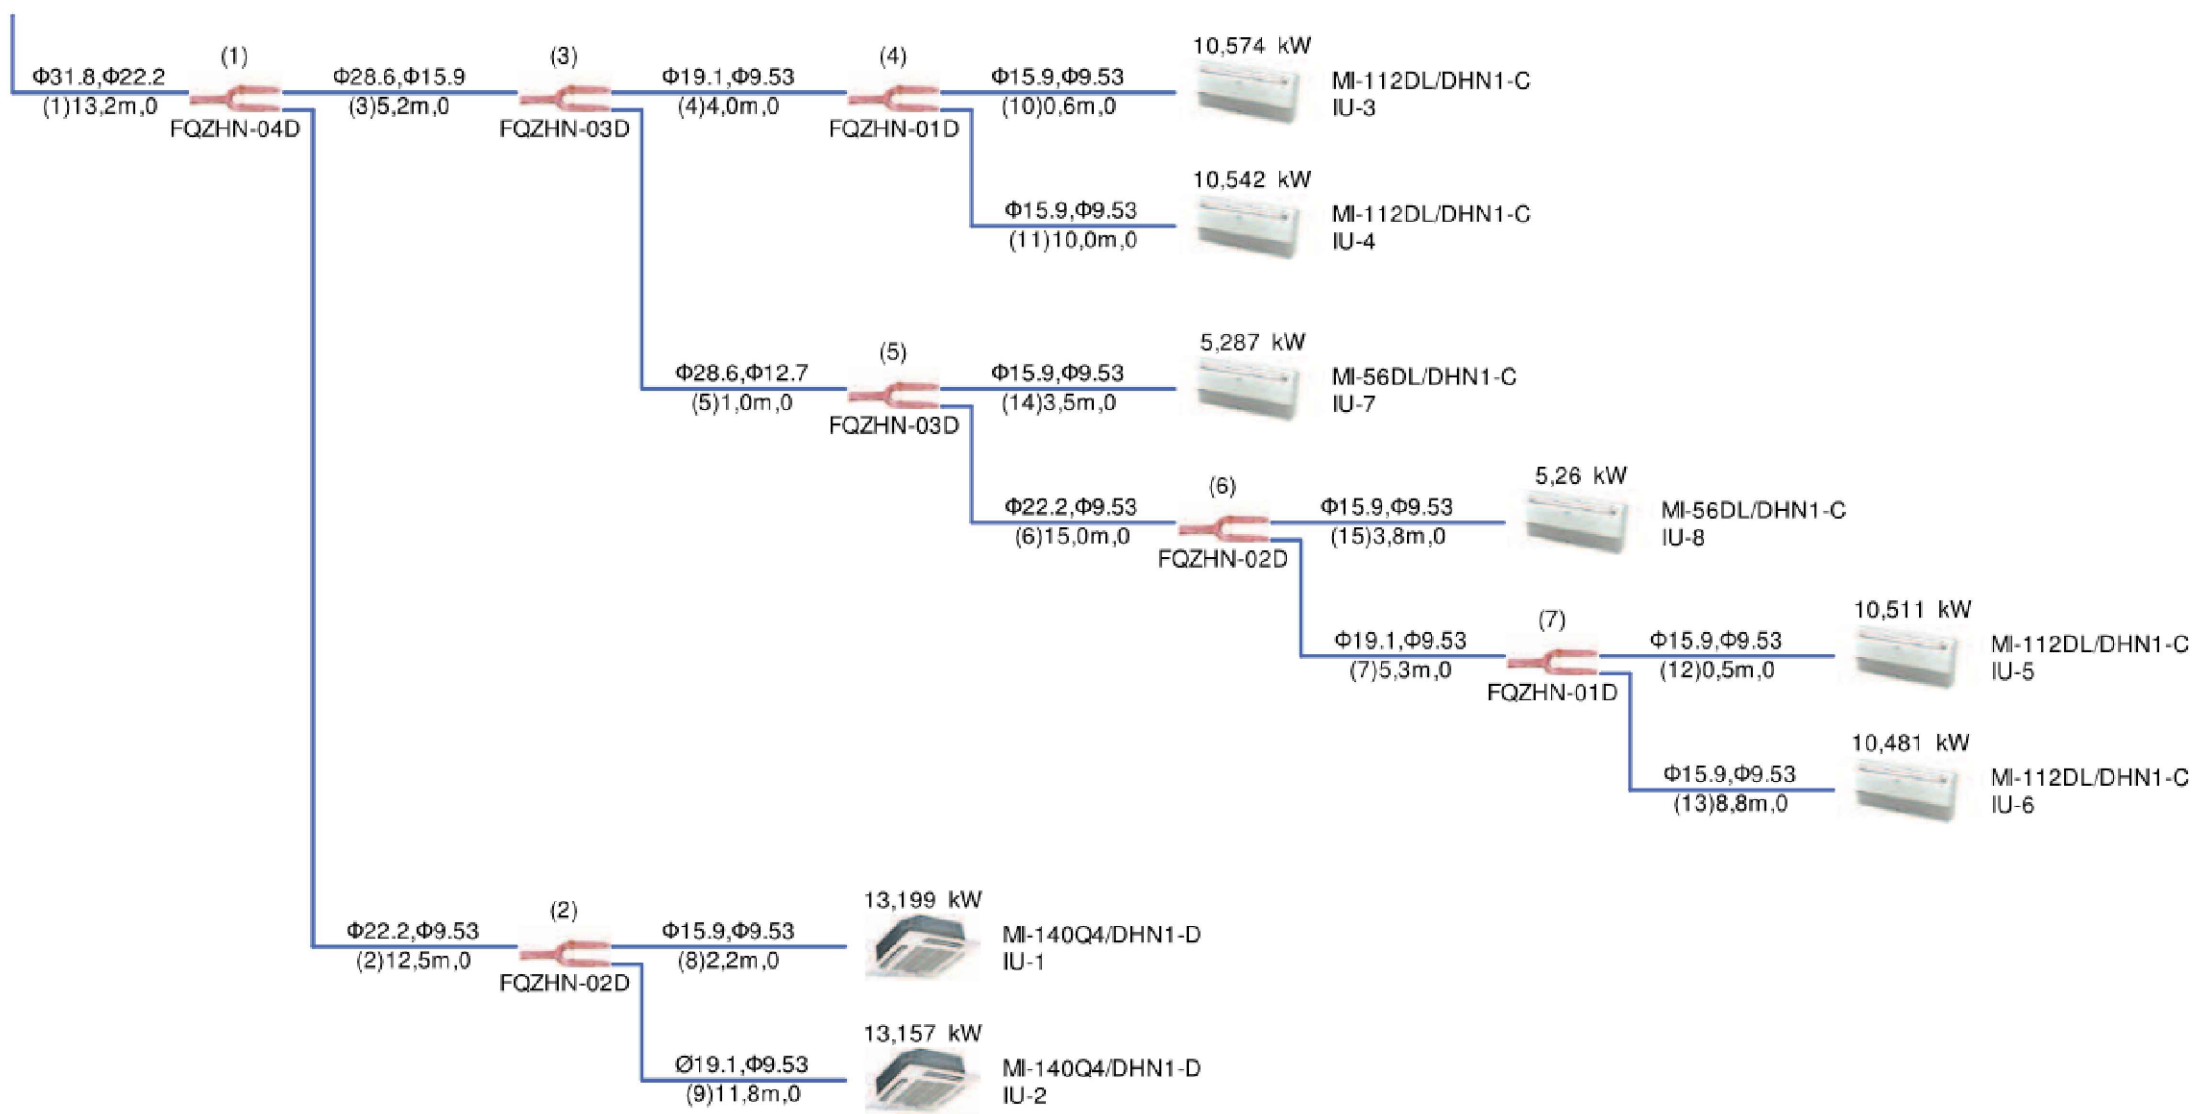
Φ31.8,Φ22.2
(1)13,2m,0
(1)
FQZHN-04D
Φ28.6,Φ15.9
(3)5,2m,0
(3)
FQZHN-03D
Φ19.1,Φ9.53
(4)4,0m,0
(4)
FQZHN-01D
Φ15.9,Φ9.53
(10)0,6m,0
10,574 kW
MI-112DL/DHN1-C
IU-3

Φ15.9,Φ9.53
(11)10,0m,0
10,542 kW
MI-112DL/DHN1-C
IU-4

Φ28.6,Φ12.7
(5)1,0m,0
(5)
FQZHN-03D
Φ15.9,Φ9.53
(14)3,5m,0
5,287 kW
MI-56DL/DHN1-C
IU-7

Φ22.2,Φ9.53
(6)15,0m,0
(6)
FQZHN-02D
Φ15.9,Φ9.53
(15)3,8m,0
5,26 kW
MI-56DL/DHN1-C
IU-8

Φ19.1,Φ9.53
(7)5,3m,0
(7)
FQZHN-01D
Φ15.9,Φ9.53
(12)0,5m,0
10,511 kW
MI-112DL/DHN1-C
IU-5

Φ15.9,Φ9.53
(13)8,8m,0
10,481 kW
MI-112DL/DHN1-C
IU-6

Φ22.2,Φ9.53
(2)12,5m,0
(2)
FQZHN-02D
Φ15.9,Φ9.53
(8)2,2m,0
13,199 kW
MI-140Q4/DHN1-D
IU-1

Ø19.1,Φ9.53
(9)11,8m,0
13,157 kW
MI-140Q4/DHN1-D
IU-2